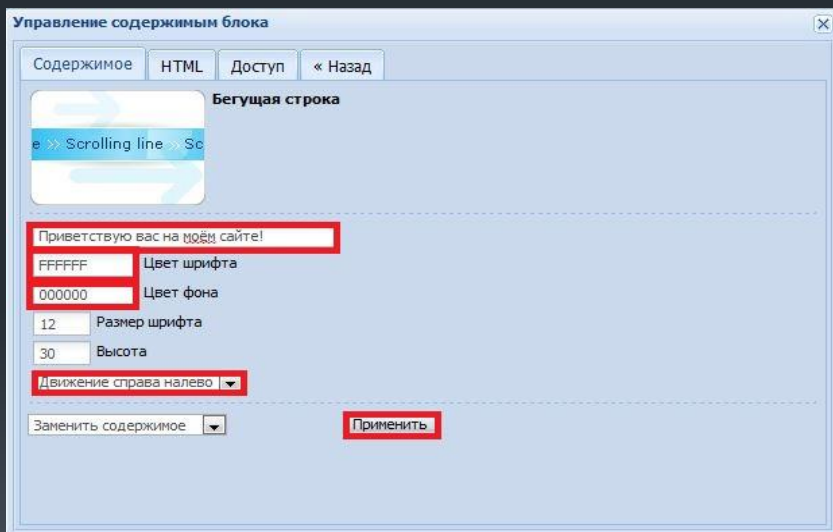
Управление содержимым блока

Содержимое | HTML | Доступ | « Назад

e » Scrolling line » Sc

Бегущая строка

Приветствую вас на моём сайте!

FFFFFF Цвет шрифта

000000 Цвет фона

12 Размер шрифта

30 Высота

Движение справа налево

Заменить содержимое

Применить